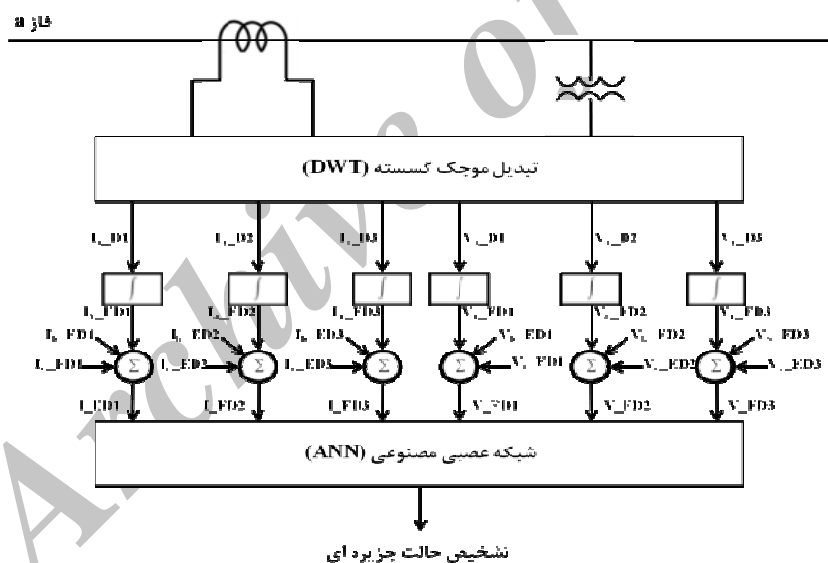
فاز a

تبدیل موجک گسسته (DWT)

I_a_D1
I_a_D2
I_a_D3
V_a_D1
V_a_D2
V_a_D3

$\int$
$\int$
$\int$
$\int$
$\int$
$\int$

I_a_FD1
I_a_FD2
I_a_FD3
V_a_FD1
V_a_FD2
V_a_FD3

I_b_FD1
I_c_FD1
I_b_FD2
I_c_FD2
I_b_FD3
I_c_FD3
V_b_FD1
V_c_FD1
V_b_FD2
V_c_FD2
V_b_FD3
V_c_FD3

$\Sigma$
$\Sigma$
$\Sigma$
$\Sigma$
$\Sigma$
$\Sigma$

I_FD1
I_FD2
I_FD3
V_FD1
V_FD2
V_FD3

شبکه عصبی مصنوعی (ANN)

تشخیص حالت جزیره ای

Archive of